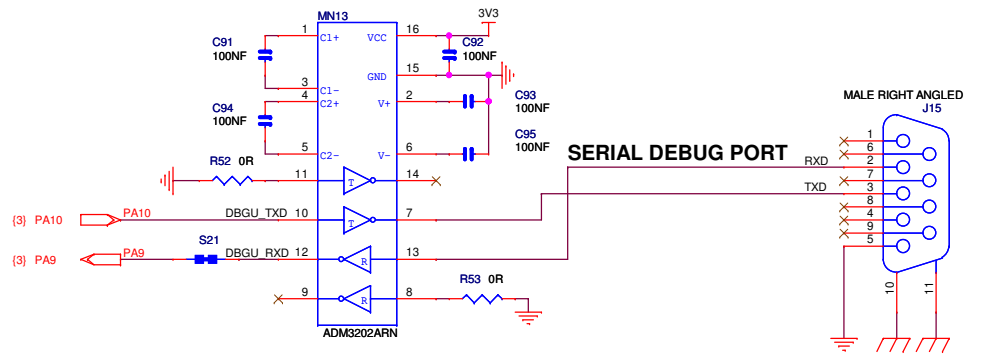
MN13

3V3

C91
100NF

1 C1+
3 C1-
4 C2+
5 C2-

VCC 16
GND 15
V+ 2
V- 6

C92
100NF

C93
100NF

C94
100NF

C95
100NF

R52 0R

11
14

T
T
R
R

{3} PA10
PA10
DBGU_TXD 10
7

{3} PA9
PA9
S21
DBGU_RXD 12
13

9
8

R53 0R

ADM3202ARN

SERIAL DEBUG PORT

RXD
TXD

MALE RIGHT ANGLED
J15

1
6
2
7
3
8
4
9
5

10
11